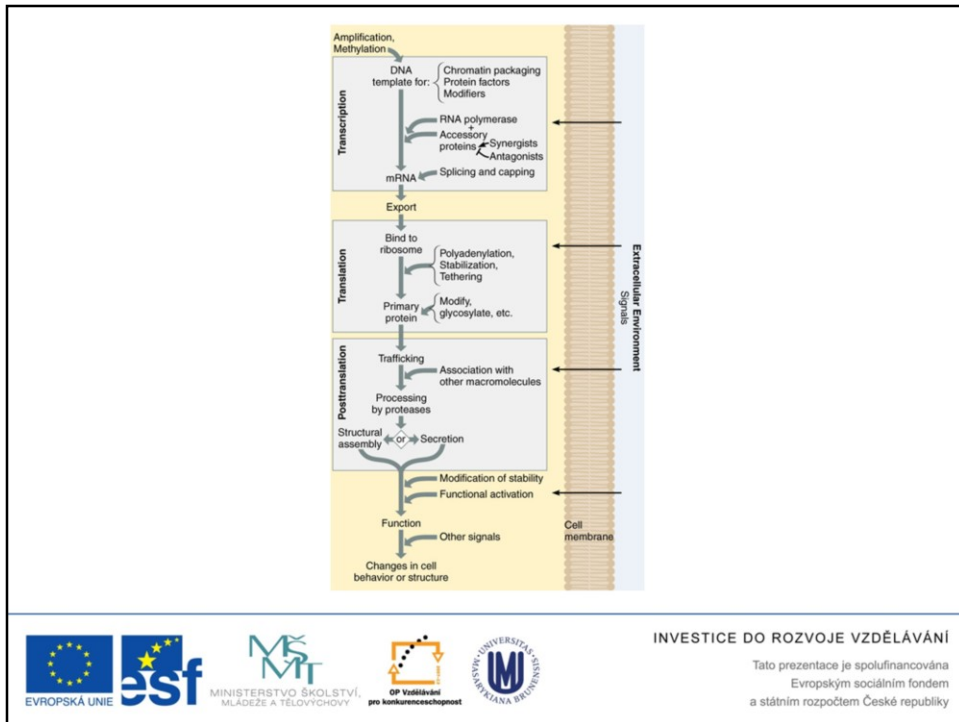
Amplification, Methylation

Transcription

DNA template for:
Chromatin packaging
Protein factors
Modifiers

RNA polymerase
+
Accessory proteins
Synergists
Antagonists

mRNA
Splicing and capping

Export

Translation

Bind to ribosome
Polyadenylation, Stabilization, Tethering

Primary protein
Modify, glycosylate, etc.

Posttranslation

Trafficking
Association with other macromolecules

Processing by proteases

Structural assembly
or
Secretion

Modification of stability
Functional activation

Function
Other signals

Changes in cell behavior or structure

Cell membrane

Extracellular Environment
Signals

EVROPSKÁ UNIE
esf
MINISTERSTVO ŠKOLSTVÍ, MLÁDEŽE A TĚLOVÝCHOVY
OP Vzdělávání pro konkurenceschopnost
UNIVERSITAS MASARYKIANA BRUNENSIS

INVESTICE DO ROZVOJE VZDĚLÁVÁNÍ
Tato prezentace je spolufinancována Evropským sociálním fondem a státním rozpočtem České republiky